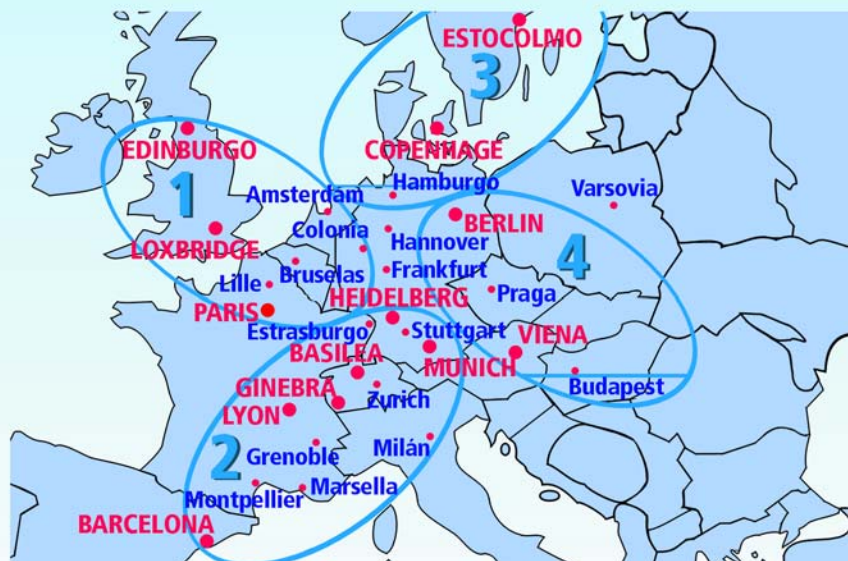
ESTOCOLMO
3
EDINBURGO
COPENHAGE
1
Amsterdam
Hamburgo
Varsovia
BERLIN
LOXBRIDGE
Colonia
Hannover
4
Lille
Bruselas
Frankfurt
HEIDELBERG
Praga
PARIS
Estrasburgo
Stuttgart
VIENA
BASILEA
MUNICH
GINEBRA
Budapest
LYON
Zurich
Milán
2
Grenoble
Marsella
Montpellier
BARCELONA